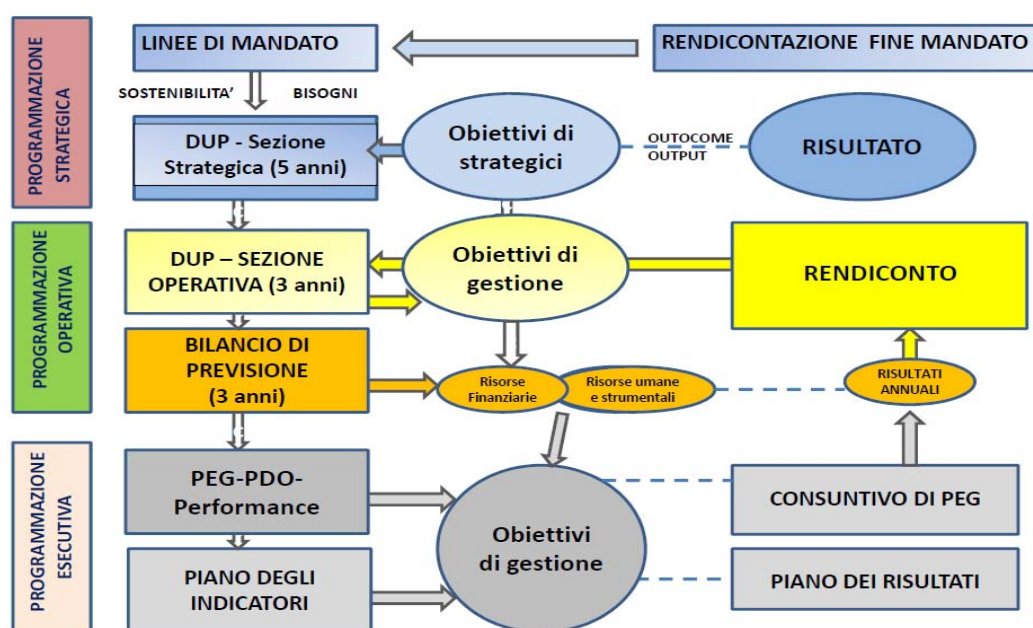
PROGRAMMAZIONE STRATEGICA

LINEE DI MANDATO

RENDICONTAZIONE FINE MANDATO

SOSTENIBILITA'

BISOGNI

DUP - Sezione Strategica (5 anni)

Obiettivi di strategici

OUTOCOME

OUTPUT

RISULTATO

PROGRAMMAZIONE OPERATIVA

DUP – SEZIONE OPERATIVA (3 anni)

Obiettivi di gestione

RENDICONTO

BILANCIO DI PREVISIONE (3 anni)

Risorse Finanziarie

Risorse umane e strumentali

RISULTATI ANNUALI

PROGRAMMAZIONE ESECUTIVA

PEG-PDO-Performance

Obiettivi di gestione

CONSUNTIVO DI PEG

PIANO DEGLI INDICATORI

PIANO DEI RISULTATI